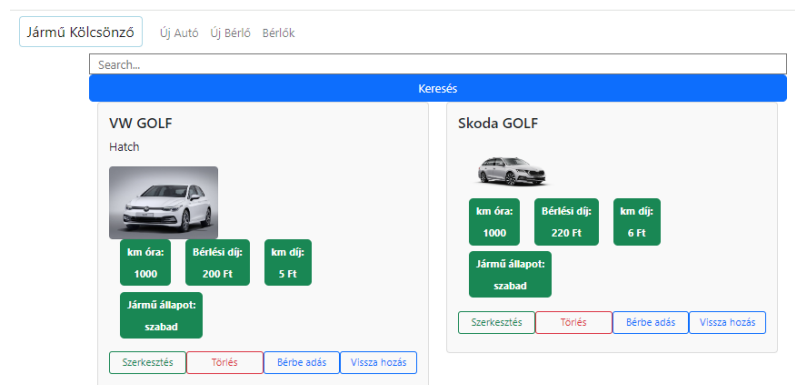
Jármű Kölcsönző Új Autó Új Bérlő Bérlők

Search...

Keresés

VW GOLF

Hatch

km óra: 1000

Bérlési díj: 200 Ft

km díj: 5 Ft

Jármű állapot: szabad

Szerkesztés Törlés Bérbe adás Vissza hozás

Skoda GOLF

km óra: 1000

Bérlési díj: 220 Ft

km díj: 6 Ft

Jármű állapot: szabad

Szerkesztés Törlés Bérbe adás Vissza hozás